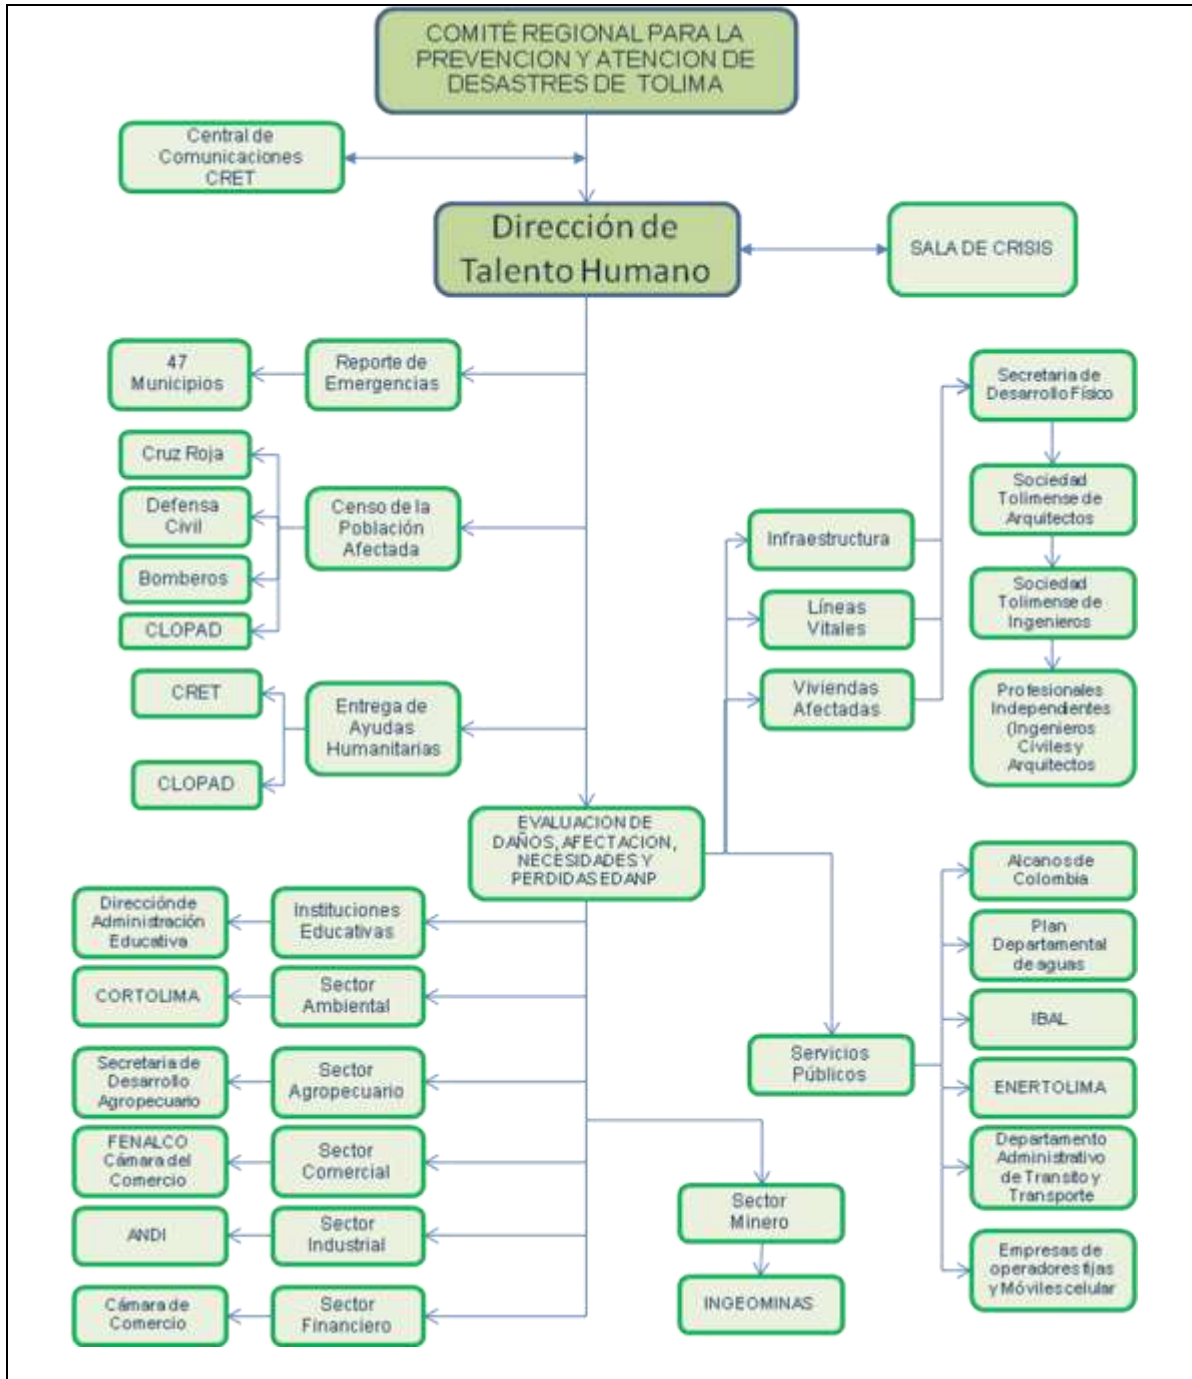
COMITÉ REGIONAL PARA LA PREVENCION Y ATENCION DE DESASTRES DE TOLIMA

Central de Comunicaciones CRET

Dirección de Talento Humano

SALA DE CRISIS

47 Municipios

Reporte de Emergencias

Cruz Roja

Defensa Civil

Bomberos

CLOPAD

Censo de la Población Afectada

CRET

CLOPAD

Entrega de Ayudas Humanitarias

Secretaria de Desarrollo Físico

Sociedad Tolimense de Arquitectos

Sociedad Tolimense de Ingenieros

Profesionales Independientes (Ingenieros Civiles y Arquitectos

Infraestructura

Líneas Vitales

Viviendas Afectadas

EVALUACION DE DAÑOS, AFECTACION, NECESIDADES Y PERDIDAS EDANP

Dirección de Administración Educativa

Instituciones Educativas

CORTOLIMA

Sector Ambiental

Secretaria de Desarrollo Agropecuario

Sector Agropecuario

FENALCO Cámara del Comercio

Sector Comercial

ANDI

Sector Industrial

Cámara de Comercio

Sector Financiero

Sector Minero

INGEOMINAS

Servicios Públicos

Alcanos de Colombia

Plan Departamental de aguas

IBAL

ENERTOLIMA

Departamento Administrativo de Transito y Transporte

Empresas de operadores fijas y Móviles celular